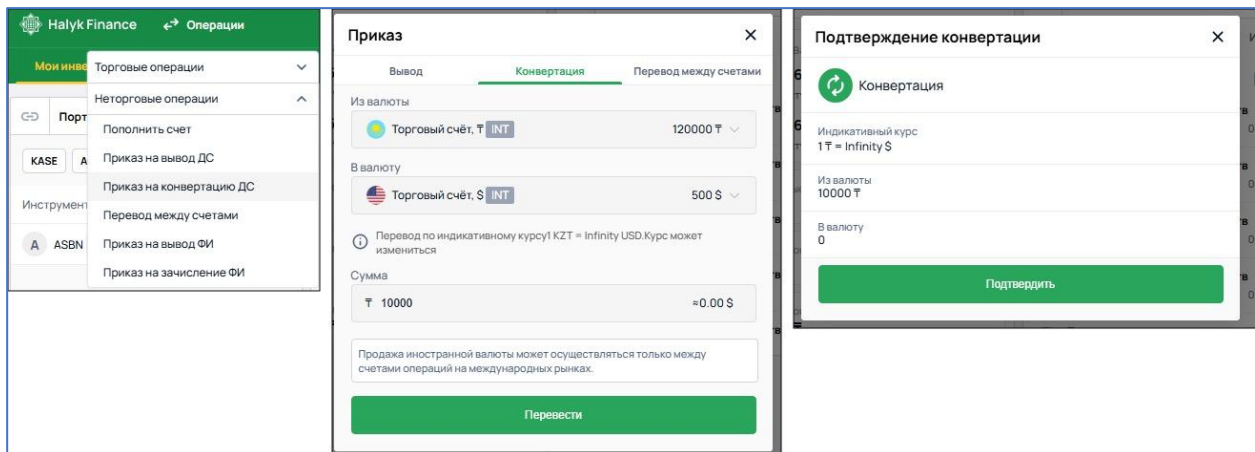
Halyk Finance Операции

Мои инве

Торговые операции

Неторговые операции

Порт

KASE A

Инструмент

A ASBN

Пополнить счет

Приказ на вывод ДС

Приказ на конвертацию ДС

Перевод между счетами

Приказ на вывод ФИ

Приказ на зачисление ФИ

Приказ ×

Вывод Конвертация Перевод между счетами

Из валюты

Торговый счёт, ₸ INT 120000 ₸

В валюту

Торговый счёт, $ INT 500 $

Перевод по индикативному курсу1 KZT = Infinity USD.Курс может измениться

Сумма

₸ 10000 ≈0.00 $

Продажа иностранной валюты может осуществляться только между счетами операций на международных рынках.

Перевести

Подтверждение конвертации ×

Конвертация

Индикативный курс
1 ₸ = Infinity $

Из валюты
10000 ₸

В валюту
0

Подтвердить